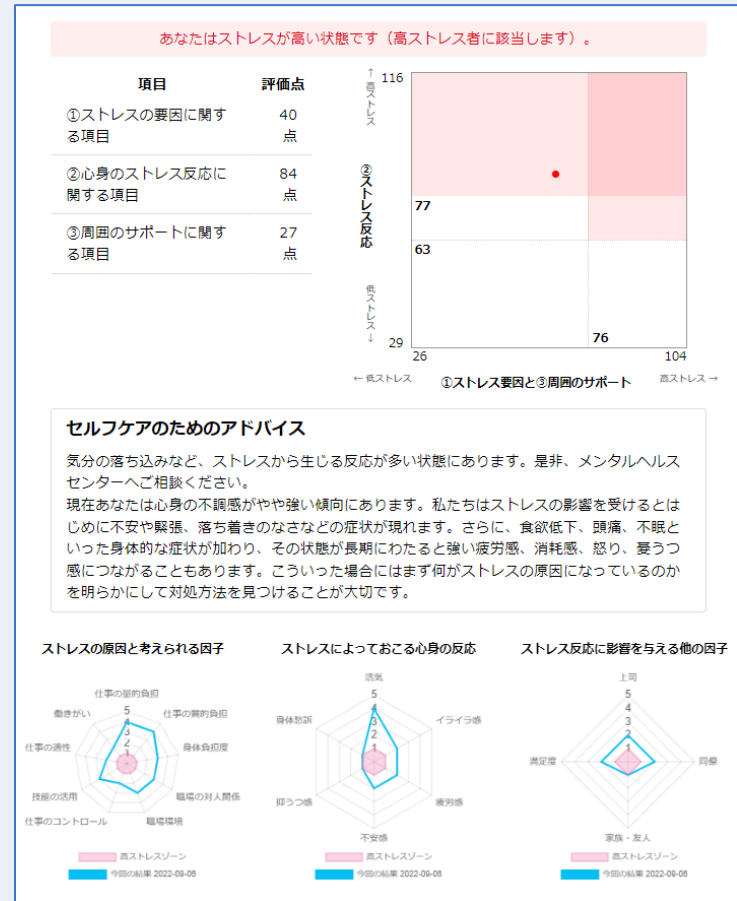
あなたはストレスが高い状態です（高ストレス者に該当します）。

| 項目 | 評価点 |
|---|---|
| ①ストレスの要因に関する項目 | 40点 |
| ②心身のストレス反応に関する項目 | 84点 |
| ③周囲のサポートに関する項目 | 27点 |

↑高ストレス
116
②ストレス反応
77
63
低ストレス↓
29
76
26
104
←低ストレス
①ストレス要因と③周囲のサポート
高ストレス→

セルフケアのためのアドバイス

気分の落ち込みなど、ストレスから生じる反応が多い状態にあります。是非、メンタルヘルスセンターへご相談ください。
現在あなたは心身の不調感がやや強い傾向にあります。私たちはストレスの影響を受けるとはじめに不安や緊張、落ち着きのなさなどの症状が現れます。さらに、食欲低下、頭痛、不眠といった身体的な症状が加わり、その状態が長期にわたると強い疲労感、消耗感、怒り、憂うつ感につながることもあります。こういった場合にはまず何がストレスの原因になっているのかを明らかにして対処方法を見つけることが大切です。

ストレスの原因と考えられる因子
仕事の量的負担
仕事の質的負担
身体負担度
職場の対人関係
職場環境
仕事のコントロール
技能の活用
仕事の適性
働きがい
5 4 3 2 1
高ストレスゾーン
今回の結果 2022-09-06

ストレスによっておこる心身の反応
活気
イライラ感
疲労感
不安感
抑うつ感
身体愁訴
5 4 3 2 1
高ストレスゾーン
今回の結果 2022-09-06

ストレス反応に影響を与える他の因子
上司
同僚
家族・友人
満足度
5 4 3 2 1
高ストレスゾーン
今回の結果 2022-09-06